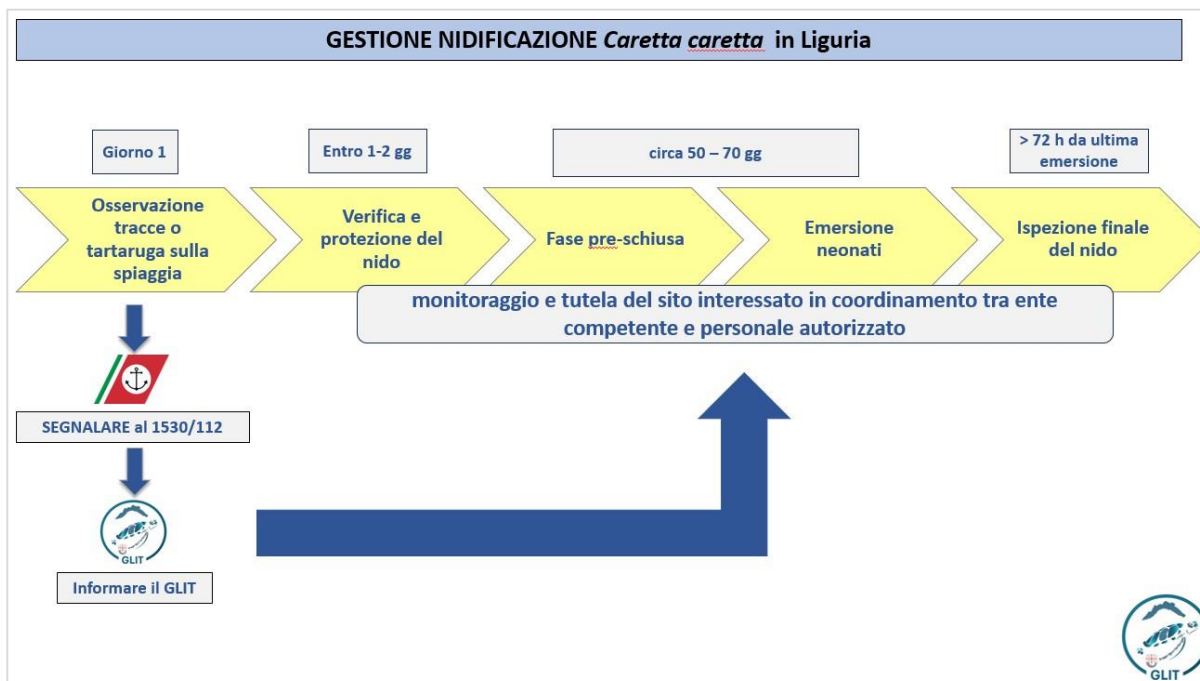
GESTIONE NIDIFICAZIONE *Caretta caretta* in Liguria

Giorno 1

Entro 1-2 gg

circa 50 – 70 gg

> 72 h da ultima emersione

Osservazione tracce o tartaruga sulla spiaggia

Verifica e protezione del nido

Fase pre-schiusa

Emersione neonati

Ispezione finale del nido

monitoraggio e tutela del sito interessato in coordinamento tra ente competente e personale autorizzato

SEGNALARE al 1530/112

GLIT

Informare il GLIT

GLIT